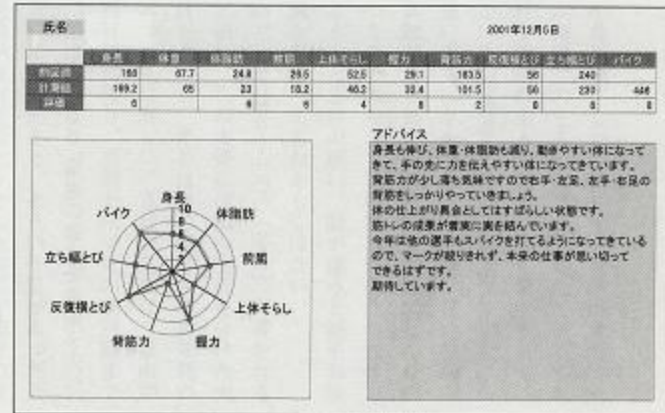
氏名

2001年12月5日

| | 身長 | 体重 | 体脂肪 | 前屈 | 上体そらし | 握力 | 背筋力 | 反復横とび | 立ち幅とび | バイク |
|---|---|---|---|---|---|---|---|---|---|---|
| 前回値 | 160 | 67.7 | 24.8 | 29.5 | 52.5 | 29.1 | 183.5 | 56 | 240 | |
| 計測値 | 169.2 | 65 | 23 | 10.2 | 46.2 | 32.4 | 181.5 | 56 | 237 | 446 |
| 評価 | 6 | | 6 | 6 | 4 | 6 | 2 | 6 | 6 | 6 |

身長
10
8
6
4
2
体脂肪
前屈
上体そらし
握力
背筋力
反復横とび
立ち幅とび
バイク

アドバイス
身長も伸び、体重・体脂肪も減り、動きやすい体になってきて、手の先に力を伝えやすい体になってきています。
背筋力が少し落ち気味ですので右手・左足、左手・右足の背筋をしっかりやっていきましょう。
体の仕上がり具合としてはすばらしい状態です。
筋トレの成果が着実に実を結んでいます。
今年は他の選手もスパイクを打てるようになってきているので、マークが絞りきれず、本来の仕事が思い切ってできるはずです。
期待しています。